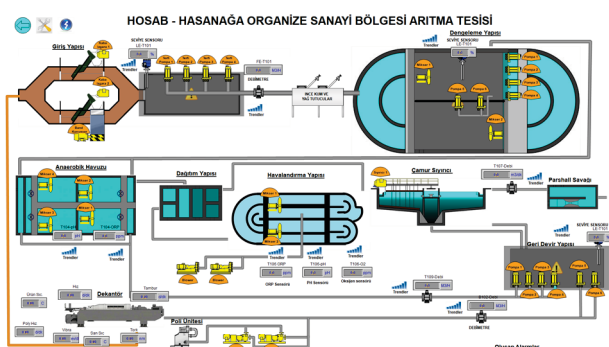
HOSAB - HASANAĞA ORGANİZE SANAYİ BÖLGESİ ARITMA TESİSİ

Giriş Yapısı

SEVİYE SENSÖRÜ

Trendler

DEBİMETRE

İNCE KUM VE YAĞ TUTUCULAR

Trendler

Dengeleme Yapısı

SEVİYE SENSÖRÜ

Trendler

Anaerobik Havuzu

Trendler

Dağıtım Yapısı

Havalandırma Yapısı

ORP Sensörü

PH Sensörü

Oksijen sensörü

Çamur Sıyırıcı

Trendler

Parshall Savağı

SEVİYE SENSÖRÜ

Geri Devir Yapısı

Trendler

Dekantör

Trendler

DEBİMETRE

Poli Ünitesi

Trendler